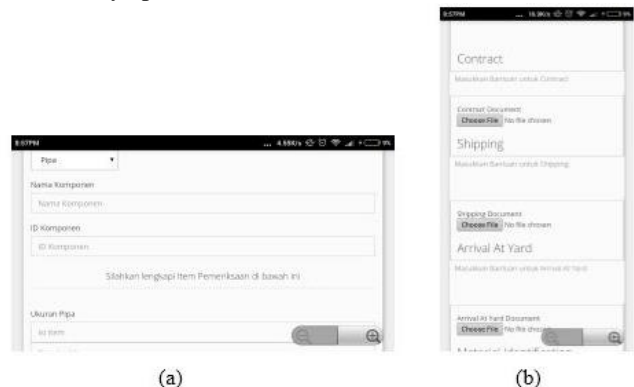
8:57PM ... 4.55K/s

Pipa ▾

Nama Komponen

Nama Komponen

ID Komponen

ID Komponen

Silahkan lengkapi Item Pemeriksaan di bawah ini

Ukuran Pipa

isi item

(a)

8:57PM ... 16.3K/s

Contract

Masukkan Bantuan untuk Contract

Contract Document

Choose File No file chosen

Shipping

Masukkan Bantuan untuk Shipping

Shipping Document

Choose File No file chosen

Arrival At Yard

Masukkan Bantuan untuk Arrival At Yard

Arrival At Yard Document

Choose File No file chosen

Material Identification

(b)